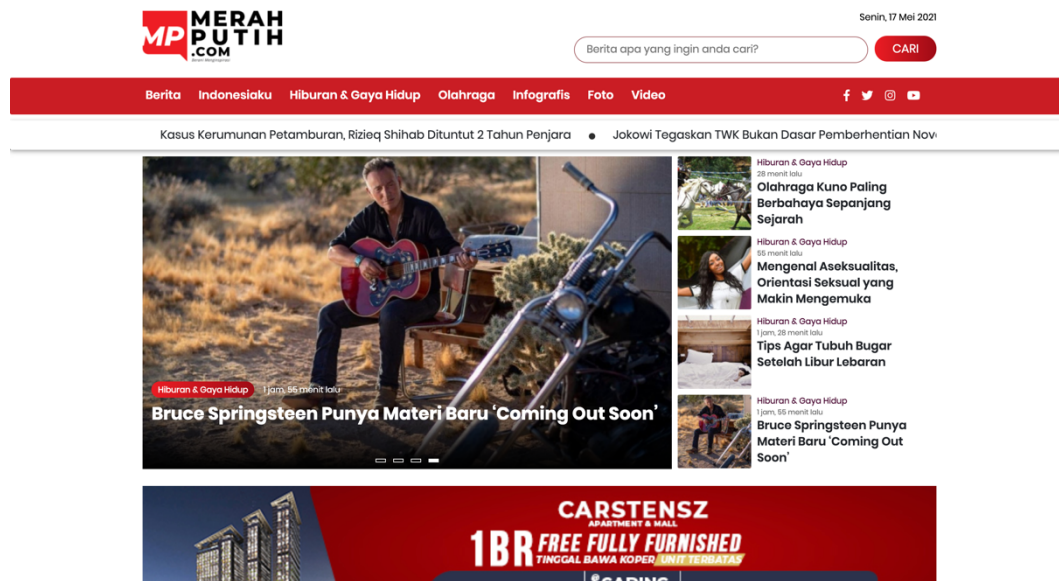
MP MERAH PUTIH .COM

Senin, 17 Mei 2021

Berita apa yang ingin anda cari?

CARI

Berita Indonesiaku Hiburan & Gaya Hidup Olahraga Infografis Foto Video

Kasus Kerumunan Petamburan, Rizieq Shihab Dituntut 2 Tahun Penjara • Jokowi Tegaskan TWK Bukan Dasar Pemberhentian Nov

Hiburan & Gaya Hidup 1 jam, 55 menit lalu

Bruce Springsteen Punya Materi Baru 'Coming Out Soon'

Hiburan & Gaya Hidup
28 menit lalu
Olahraga Kuno Paling Berbahaya Sepanjang Sejarah

Hiburan & Gaya Hidup
55 menit lalu
Mengenal Aseksualitas, Orientasi Seksual yang Makin Mengemuka

Hiburan & Gaya Hidup
1 jam, 28 menit lalu
Tips Agar Tubuh Bugar Setelah Libur Lebaran

Hiburan & Gaya Hidup
1 jam, 55 menit lalu
Bruce Springsteen Punya Materi Baru 'Coming Out Soon'

CARSTENSZ
APARTMENT & MALL
1BR FREE FULLY FURNISHED
TINGGAL BAWA KOPER UNIT TERBATAS
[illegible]